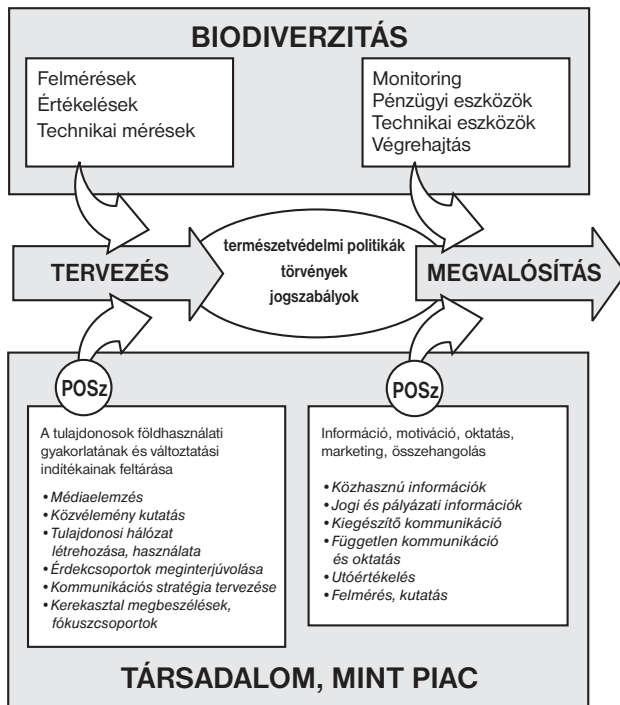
BIODIVERZITÁS

Felmérések
Értékelések
Technikai mérések

Monitoring
Pénzügyi eszközök
Technikai eszközök
Végrehajtás

TERVEZÉS

természetvédelmi politikák
törvények
jogszabályok

MEGVALÓSÍTÁS

POSz

POSz

A tulajdonosok földhasználati gyakorlatának és változtatási indítékainak feltárása

• *Médiaelemzés*
• *Közvélemény kutatás*
• *Tulajdonosi hálózat létrehozása, használata*
• *Érdekcsoportok meginterjúvolása*
• *Kommunikációs stratégia tervezése*
• *Kerekasztal megbeszélések, fókuszcsoportok*

Információ, motiváció, oktatás, marketing, összehangolás

• *Közhasznú információk*
• *Jogi és pályázati információk*
• *Kiegészítő kommunikáció*
• *Független kommunikáció és oktatás*
• *Utóértékelés*
• *Felmérés, kutatás*

TÁRSADALOM, MINT PIAC